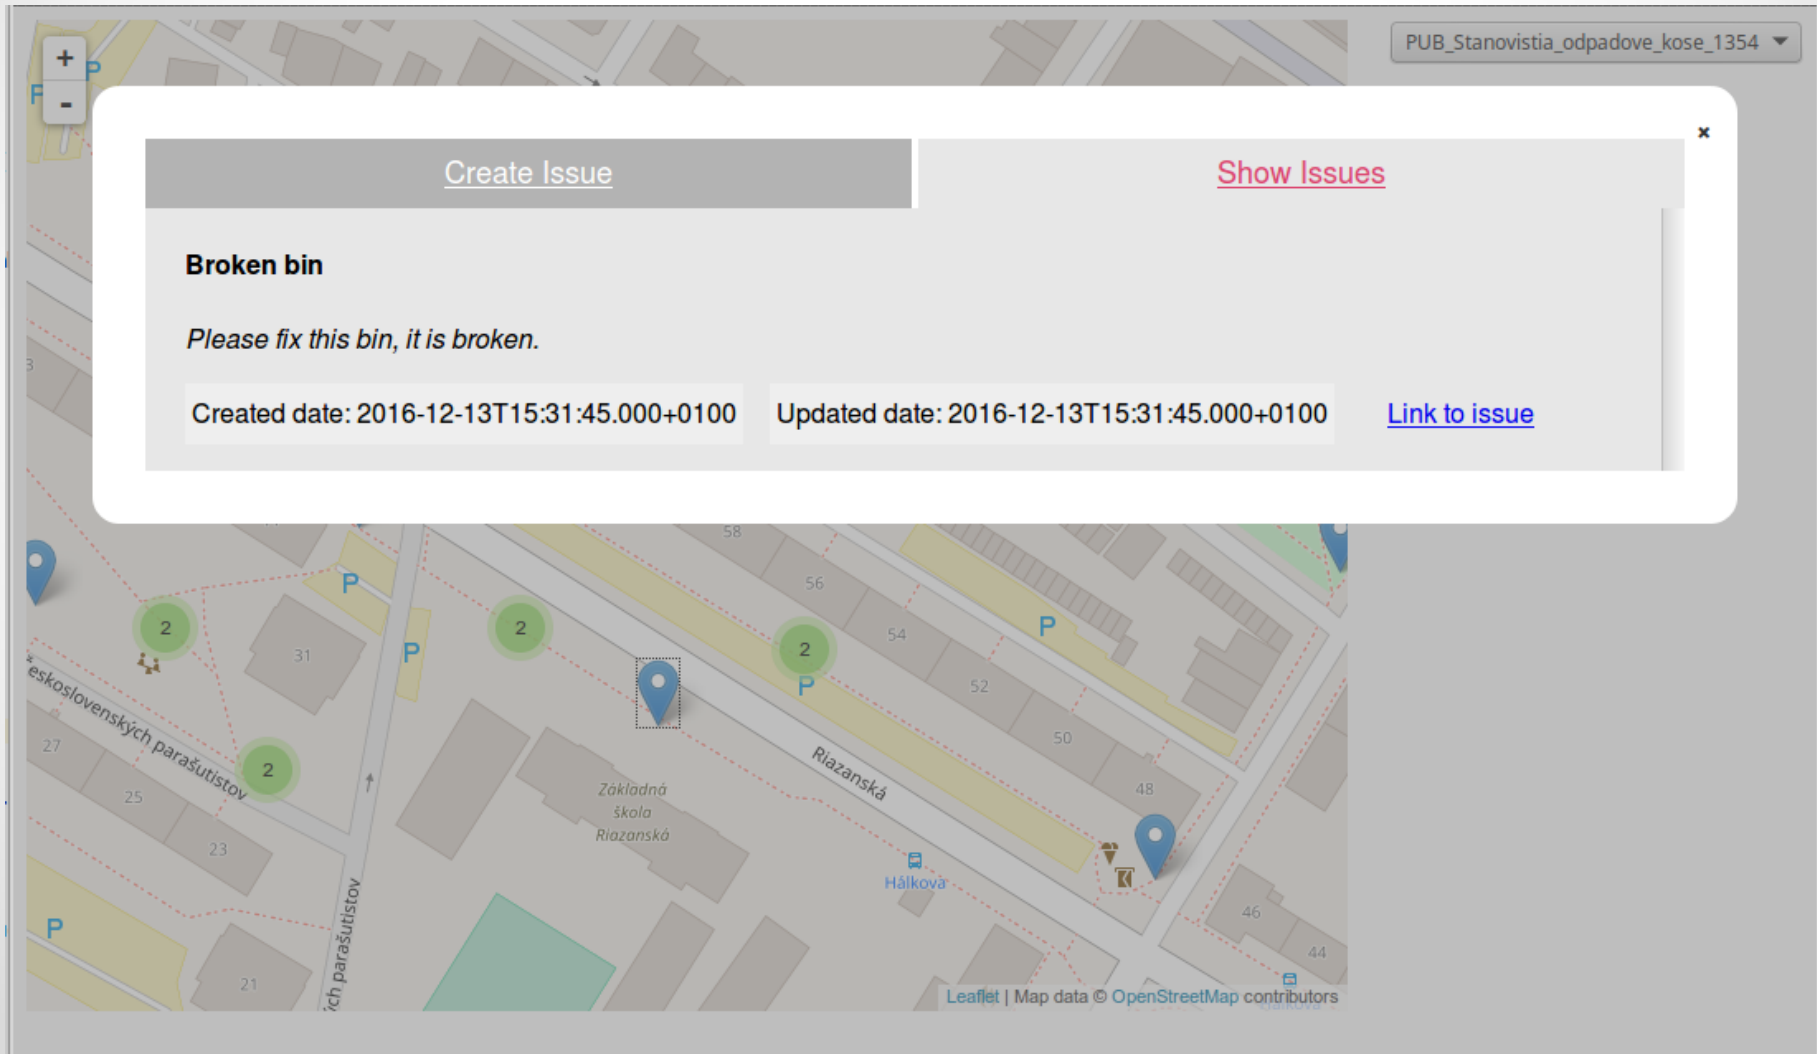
+
-
PUB_Stanovistia_odpadove_kose_1354

×

Create Issue | Show Issues

Broken bin

Please fix this bin, it is broken.

Created date: 2016-12-13T15:31:45.000+0100 Updated date: 2016-12-13T15:31:45.000+0100 Link to issue

58
56
54
52
50
48
46
44
31
27
25
23
21
2
2
2
2
P
P
P
P
P
P
P
eskoslovenských parašutistov
Riazanská
Základná škola Riazanská
Hálkova
ch parašutistov

Leaflet | Map data © OpenStreetMap contributors